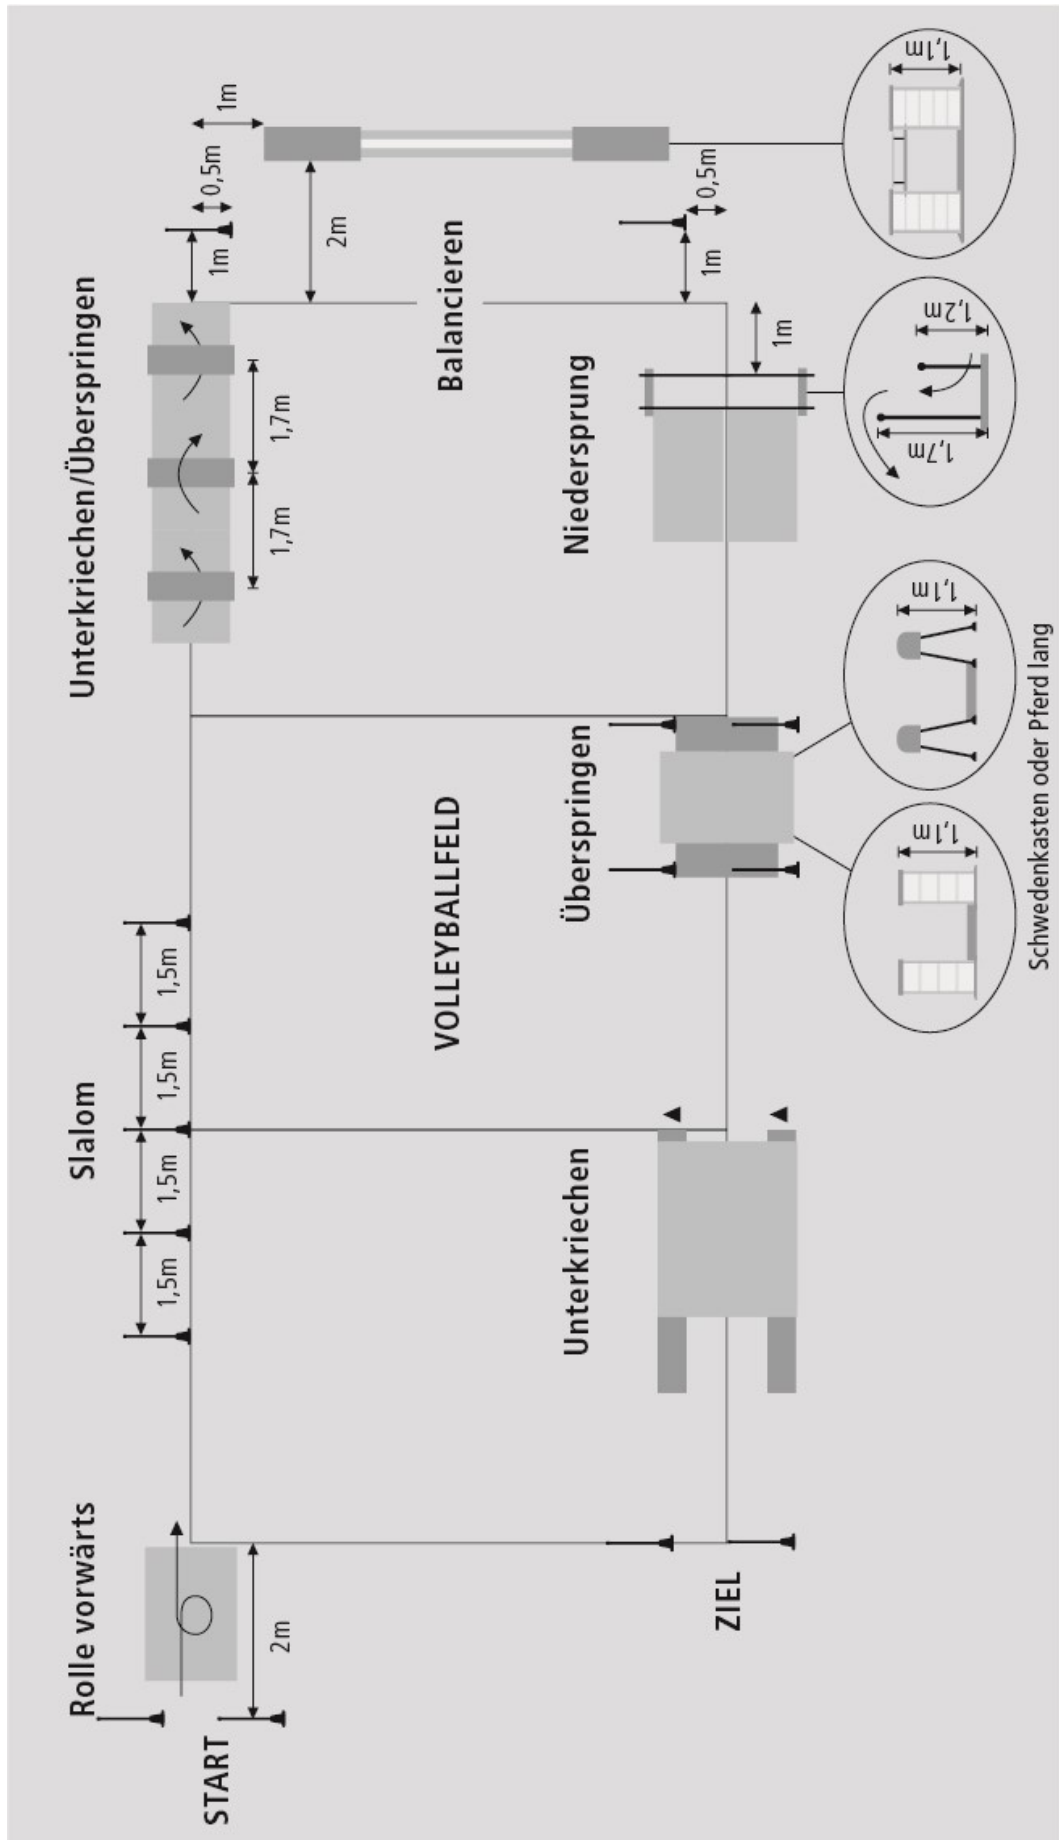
Rolle vorwärts
START
2m
Slalom
1,5m
1,5m
1,5m
1,5m
Unterkriechen
ZIEL
VOLLEYBALLFELD
Überspringen
1,1m
1,1m
Schwedenkasten oder Pferd lang
Unterkriechen/Überspringen
1,7m
1,7m
Niedersprung
1,7m
1,2m
1m
Balancieren
2m
1m
0,5m
1m
0,5m
1m
1m
1,1m